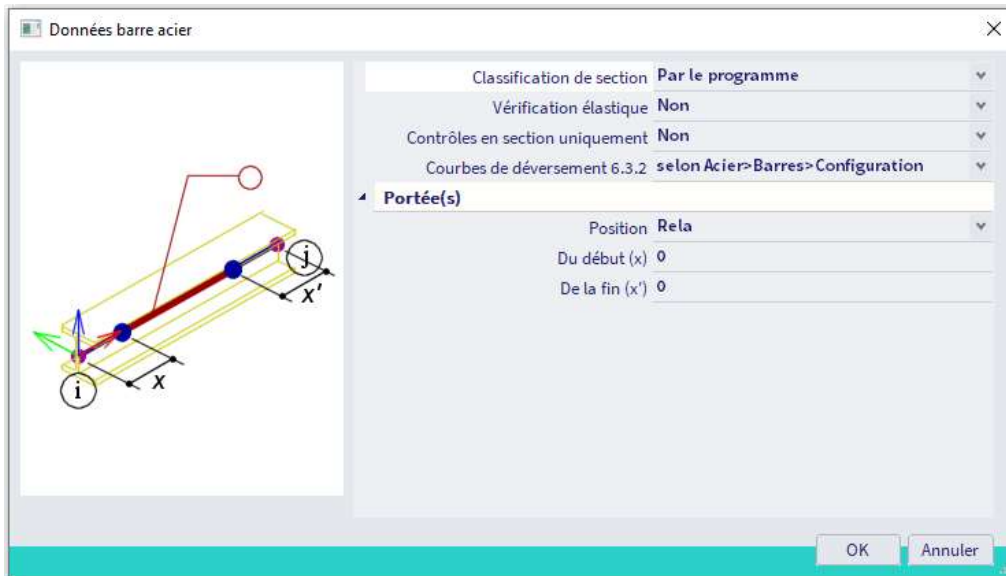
Données barre acier

i
x
j
x'

| | |
|---|---|
| Classification de section | Par le programme |
| Vérification élastique | Non |
| Contrôles en section uniquement | Non |
| Courbes de déversement 6.3.2 | selon Acier>Barres>Configuration |

Portée(s)

| | |
|---|---|
| Position | Rela |
| Du début (x) | 0 |
| De la fin (x') | 0 |

OK
Annuler